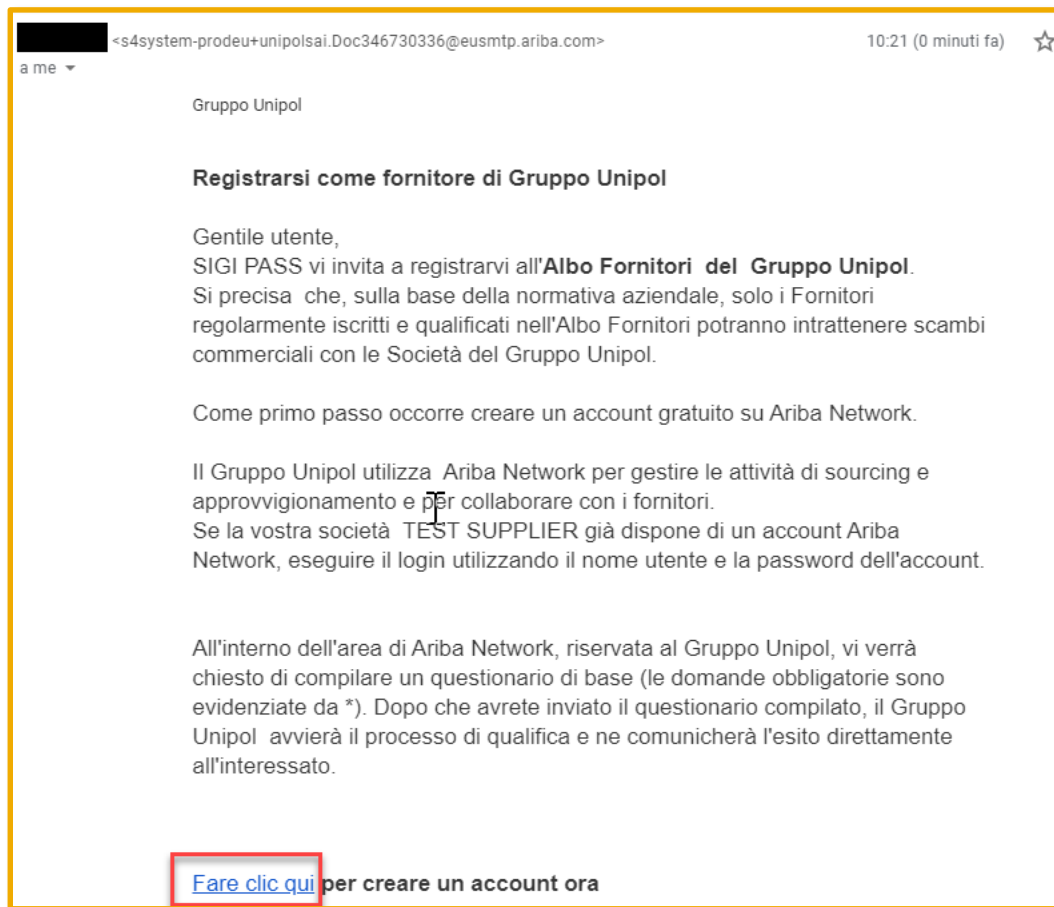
<s4system-prodeu+unipolsai.Doc346730336@eusmtp.ariba.com> 10:21 (0 minuti fa)
a me

Gruppo Unipol

**Registrarsi come fornitore di Gruppo Unipol**

Gentile utente,
SIGI PASS vi invita a registrarvi all'**Albo Fornitori del Gruppo Unipol**.
Si precisa che, sulla base della normativa aziendale, solo i Fornitori regolarmente iscritti e qualificati nell'Albo Fornitori potranno intrattenere scambi commerciali con le Società del Gruppo Unipol.

Come primo passo occorre creare un account gratuito su Ariba Network.

Il Gruppo Unipol utilizza Ariba Network per gestire le attività di sourcing e approvvigionamento e per collaborare con i fornitori.
Se la vostra società TEST SUPPLIER già dispone di un account Ariba Network, eseguire il login utilizzando il nome utente e la password dell'account.

All'interno dell'area di Ariba Network, riservata al Gruppo Unipol, vi verrà chiesto di compilare un questionario di base (le domande obbligatorie sono evidenziate da *). Dopo che avrete inviato il questionario compilato, il Gruppo Unipol avvierà il processo di qualifica e ne comunicherà l'esito direttamente all'interessato.

Fare clic qui **per creare un account ora**